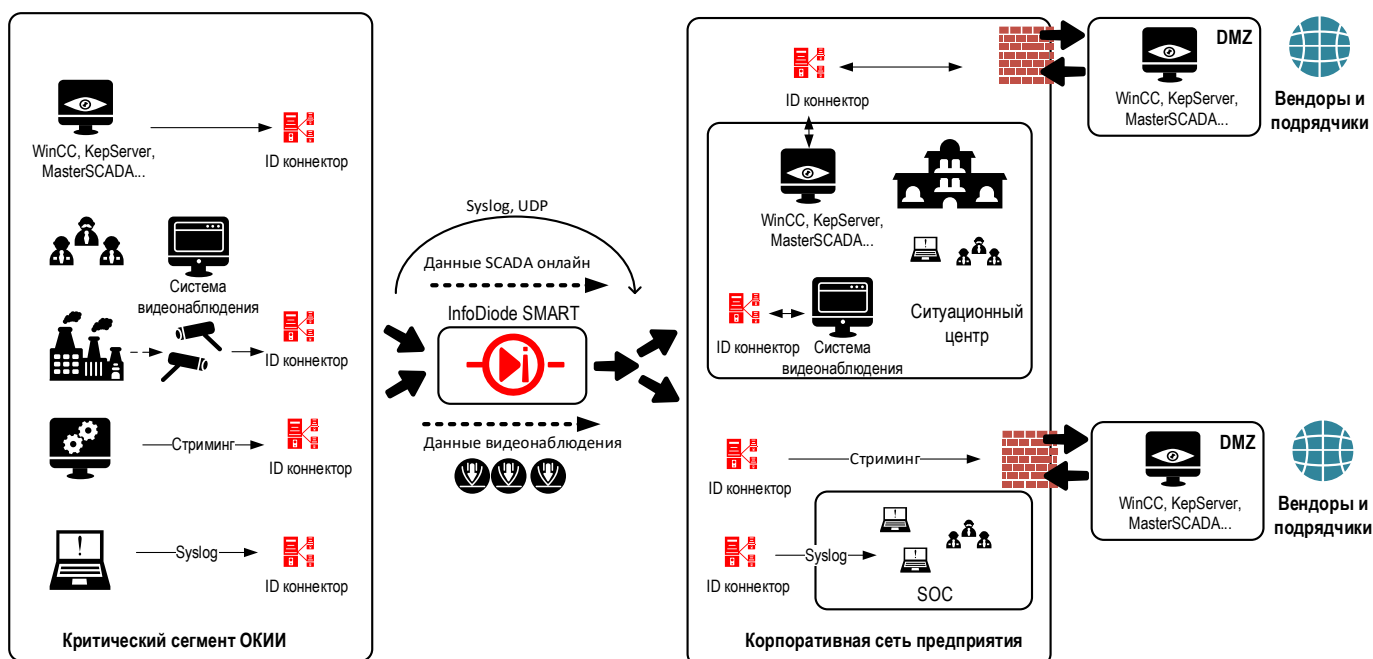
WinCC, KepServer, MasterSCADA...

ID коннектор

Система видеонаблюдения

ID коннектор

Стриминг

ID коннектор

Syslog

ID коннектор

Критический сегмент ОКИИ

Syslog, UDP

Данные SCADA онлайн

InfoDiode SMART

Данные видеонаблюдения

ID коннектор

WinCC, KepServer, MasterSCADA...

ID коннектор

Система видеонаблюдения

Ситуационный центр

ID коннектор

Стриминг

ID коннектор

Syslog

SOC

Корпоративная сеть предприятия

DMZ

WinCC, KepServer, MasterSCADA...

Вендоры и подрядчики

DMZ

WinCC, KepServer, MasterSCADA...

Вендоры и подрядчики